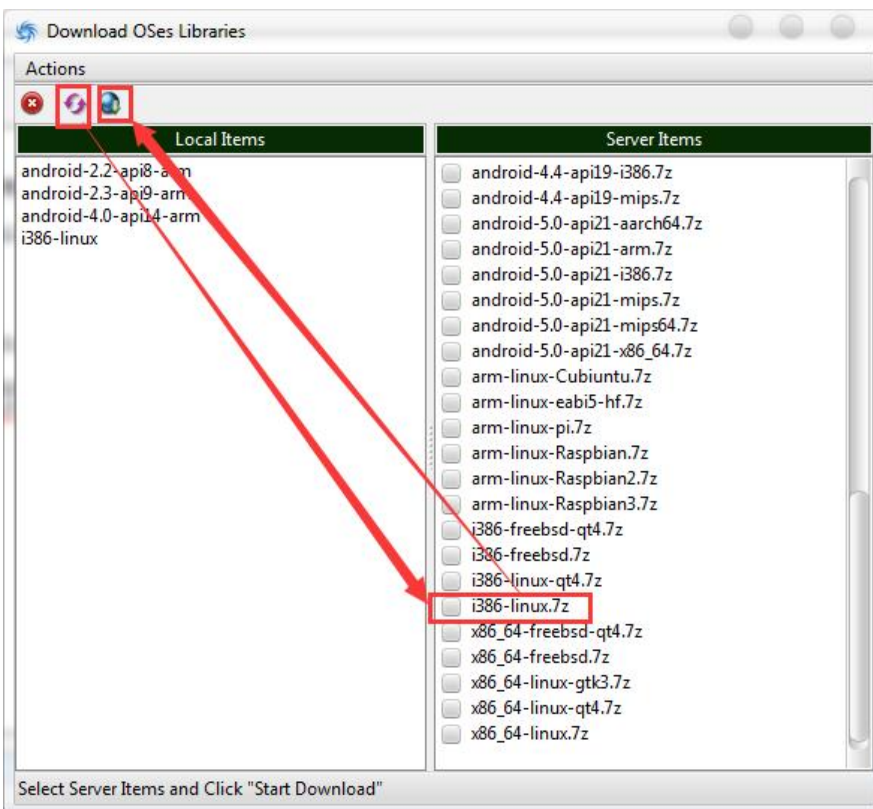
Download OSes Libraries

Actions

Local Items

android-2.2-api8-arm
android-2.3-api9-arm
android-4.0-api14-arm
i386-linux

Server Items

android-4.4-api19-i386.7z
android-4.4-api19-mips.7z
android-5.0-api21-aarch64.7z
android-5.0-api21-arm.7z
android-5.0-api21-i386.7z
android-5.0-api21-mips.7z
android-5.0-api21-mips64.7z
android-5.0-api21-x86_64.7z
arm-linux-Cubiuntu.7z
arm-linux-eabi5-hf.7z
arm-linux-pi.7z
arm-linux-Raspbian.7z
arm-linux-Raspbian2.7z
arm-linux-Raspbian3.7z
i386-freebsd-qt4.7z
i386-freebsd.7z
i386-linux-qt4.7z
i386-linux.7z
x86_64-freebsd-qt4.7z
x86_64-freebsd.7z
x86_64-linux-gtk3.7z
x86_64-linux-qt4.7z
x86_64-linux.7z

Select Server Items and Click "Start Download"